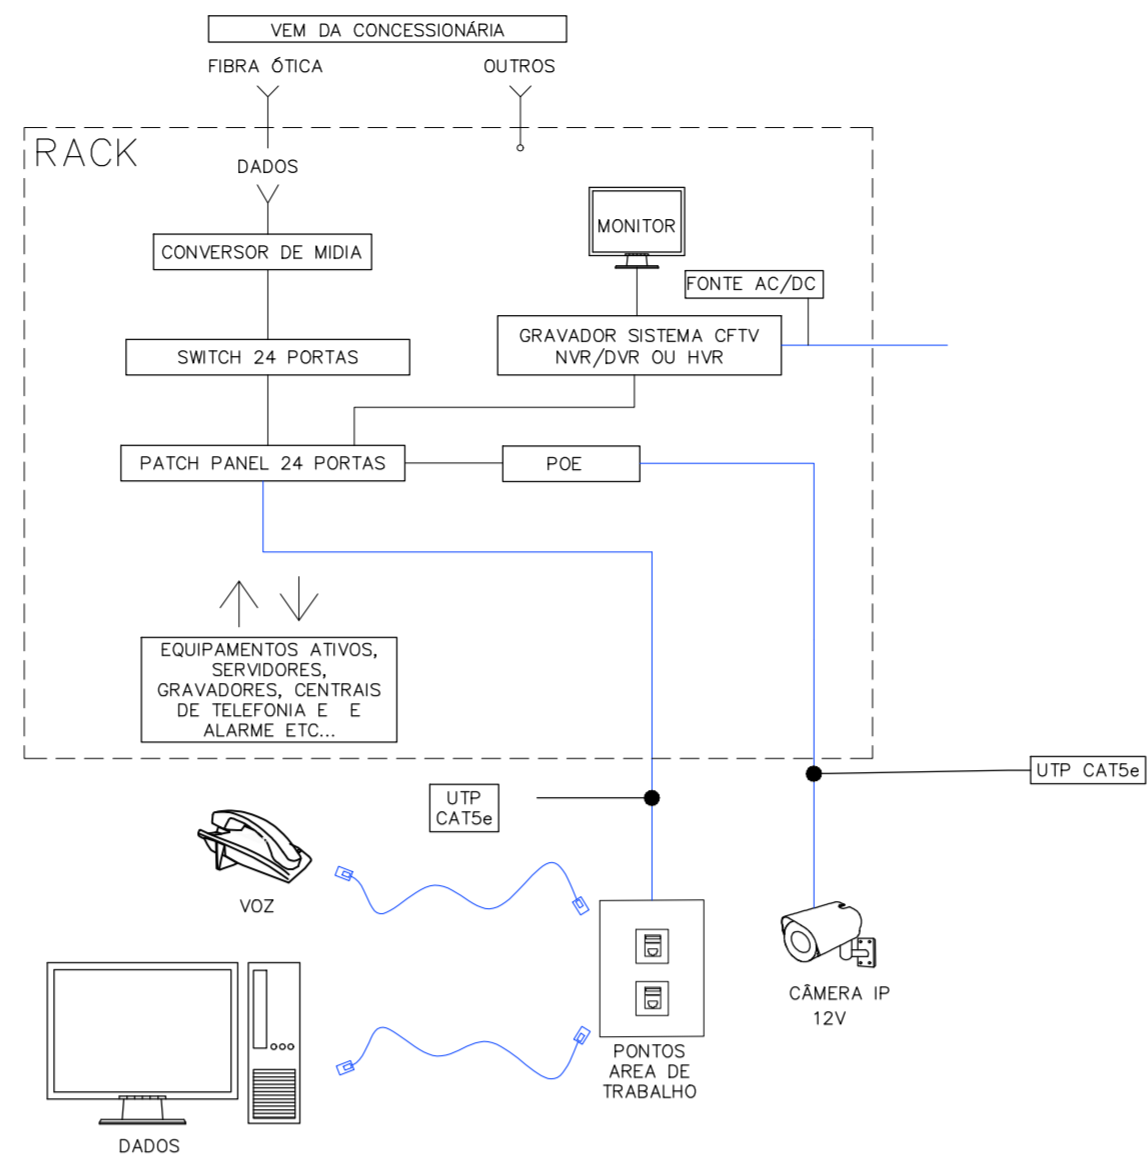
VEM DA CONCESSIONÁRIA

FIBRA ÓTICA

OUTROS

RACK

DADOS

CONVERSOR DE MIDIA

MONITOR

FONTE AC/DC

GRAVADOR SISTEMA CFTV NVR/DVR OU HVR

SWITCH 24 PORTAS

PATCH PANEL 24 PORTAS

POE

EQUIPAMENTOS ATIVOS, SERVIDORES, GRAVADORES, CENTRAIS DE TELEFONIA E E ALARME ETC...

UTP CAT5e

UTP CAT5e

VOZ

PONTOS AREA DE TRABALHO

CÂMERA IP 12V

DADOS